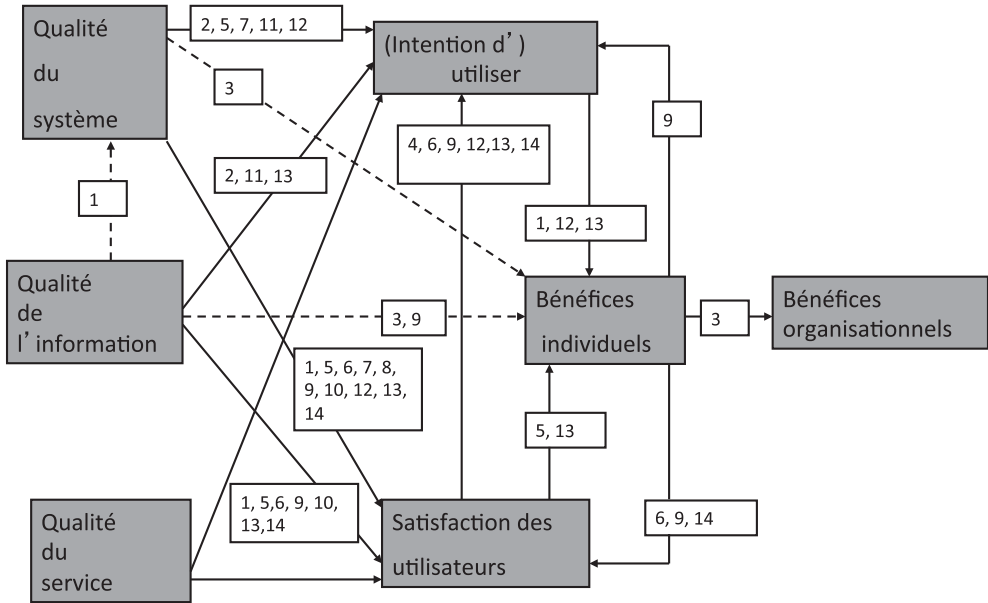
Qualité du système

2, 5, 7, 11, 12

(Intention d' ) utiliser

3

9

4, 6, 9, 12,13, 14

2, 11, 13

1

1, 12, 13

Qualité de l' information

3, 9

Bénéfices individuels

3

Bénéfices organisationnels

1, 5, 6, 7, 8, 9, 10, 12, 13, 14

5, 13

Qualité du service

1, 5,6, 9, 10, 13,14

Satisfaction des utilisateurs

6, 9, 14